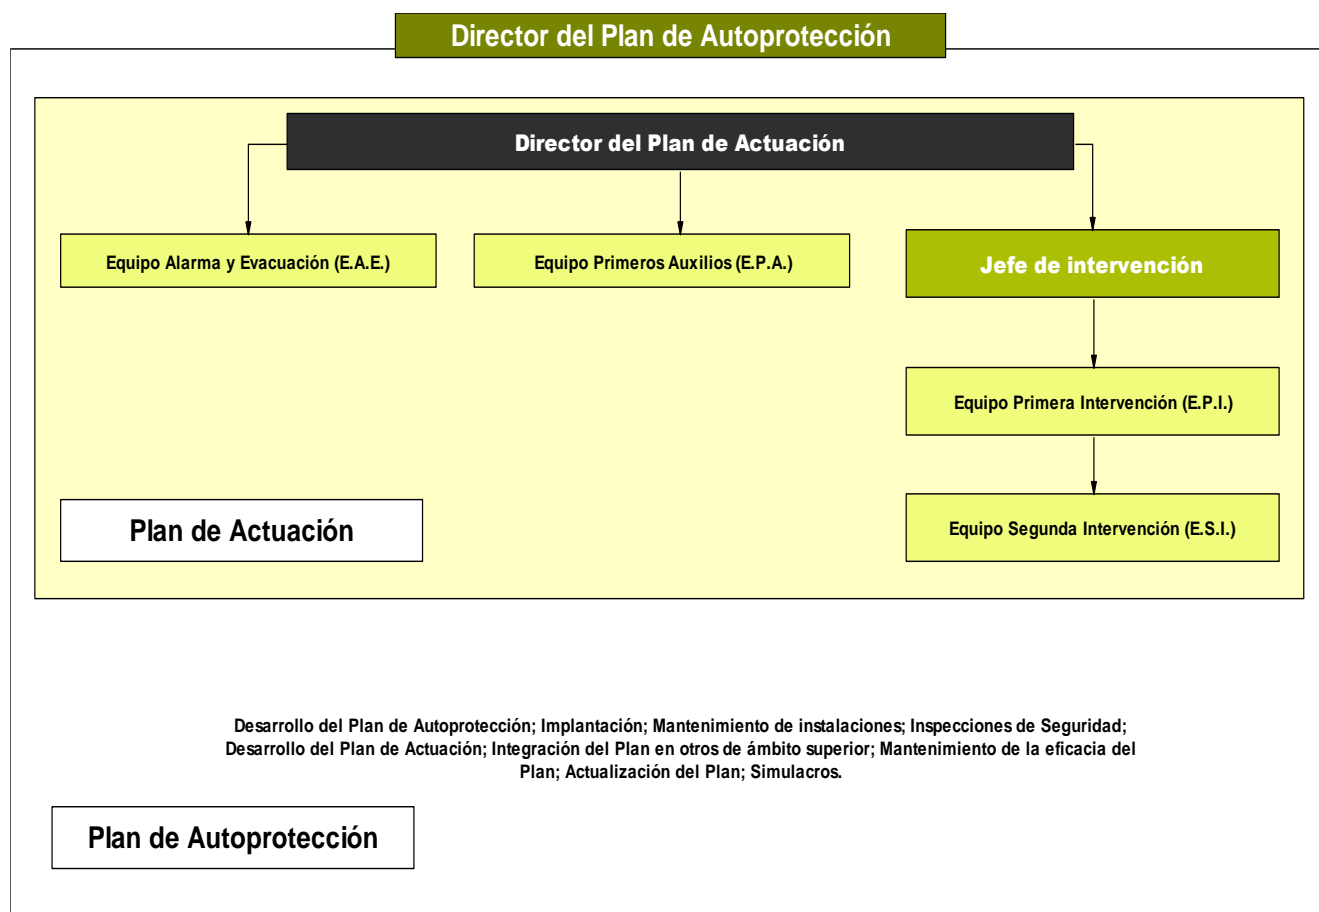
Director del Plan de Autoprotección

Director del Plan de Actuación

Equipo Alarma y Evacuación (E.A.E.)

Equipo Primeros Auxilios (E.P.A.)

Jefe de intervención

Equipo Primera Intervención (E.P.I.)

Equipo Segunda Intervención (E.S.I.)

Plan de Actuación

Desarrollo del Plan de Autoprotección; Implantación; Mantenimiento de instalaciones; Inspecciones de Seguridad; Desarrollo del Plan de Actuación; Integración del Plan en otros de ámbito superior; Mantenimiento de la eficacia del Plan; Actualización del Plan; Simulacros.

Plan de Autoprotección